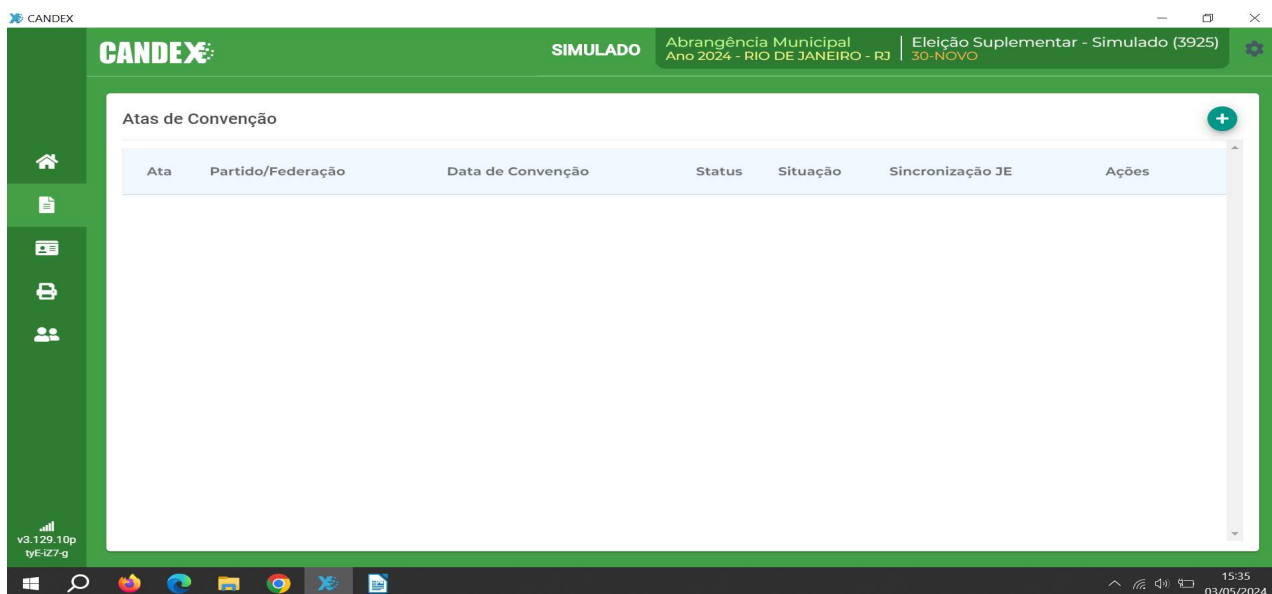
CANDEX

CANDEX

SIMULADO

Abrangência Municipal
Ano 2024 - RIO DE JANEIRO - RJ

Eleição Suplementar - Simulado (3925)
30-NOVO

Atas de Convenção

| Ata | Partido/Federação | Data de Convenção | Status | Situação | Sincronização JE | Ações |
|---|---|---|---|---|---|---|

v3.129.10p
tyE-iZ7-g

15:35
03/05/2024